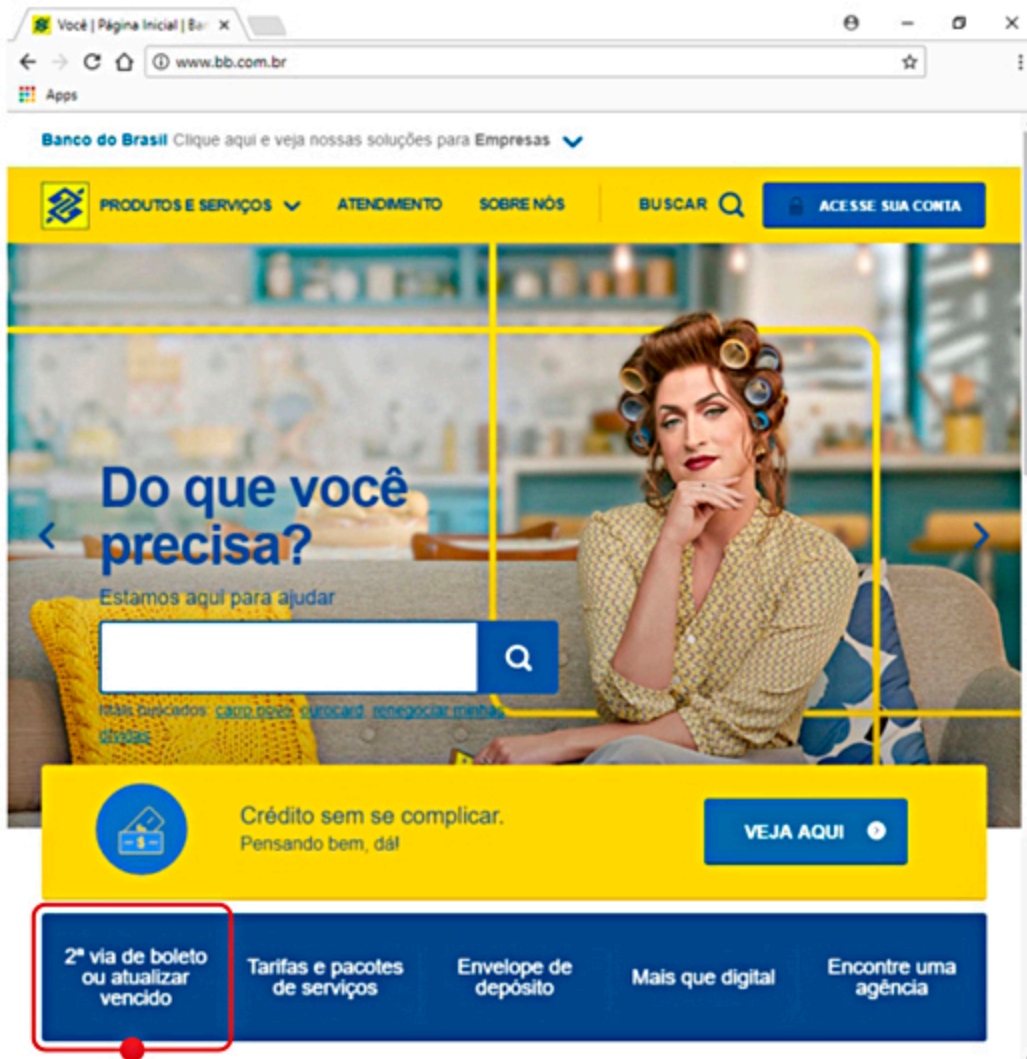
Você | Página Inicial | Bar ×

www.bb.com.br

Apps

Banco do Brasil Clique aqui e veja nossas soluções para Empresas

PRODUTOS E SERVIÇOS ATENDIMENTO SOBRE NÓS BUSCAR ACESSE SUA CONTA

Do que você precisa?

Estamos aqui para ajudar

Mais buscados: carro novo, ourocard, renegociar minhas dívidas

Crédito sem se complicar.
Pensando bem, dá!

VEJA AQUI

2ª via de boleto ou atualizar vencido

Tarifas e pacotes de serviços

Envelope de depósito

Mais que digital

Encontre uma agência